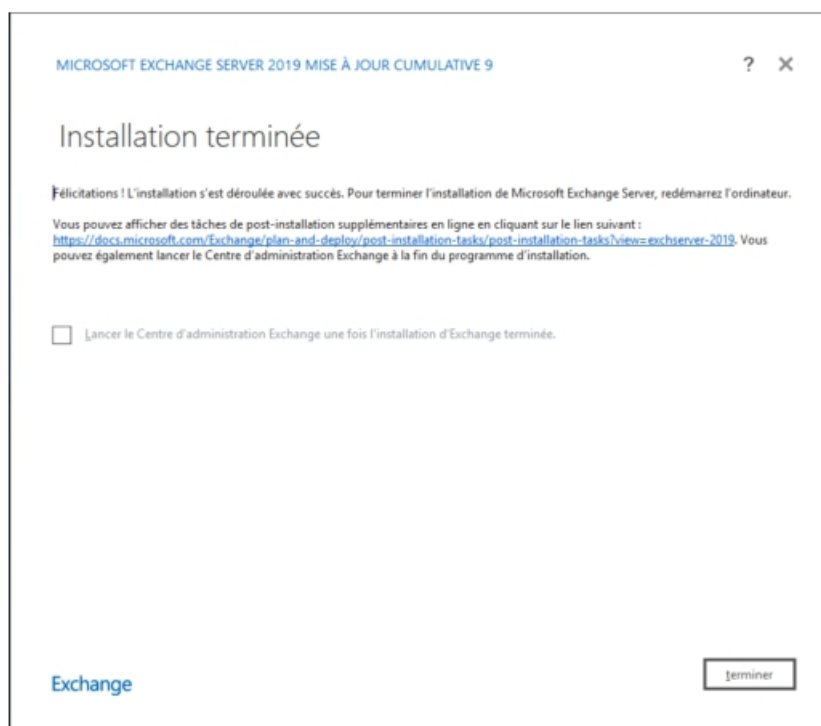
MICROSOFT EXCHANGE SERVER 2019 MISE À JOUR CUMULATIVE 9

? ✕

Installation terminée

Félicitations ! L'installation s'est déroulée avec succès. Pour terminer l'installation de Microsoft Exchange Server, redémarrez l'ordinateur.

Vous pouvez afficher des tâches de post-installation supplémentaires en ligne en cliquant sur le lien suivant : https://docs.microsoft.com/Exchange/plan-and-deploy/post-installation-tasks/post-installation-tasks?view=exchserver-2019. Vous pouvez également lancer le Centre d'administration Exchange à la fin du programme d'installation.

Lancer le Centre d'administration Exchange une fois l'installation d'Exchange terminée.

Exchange

terminer